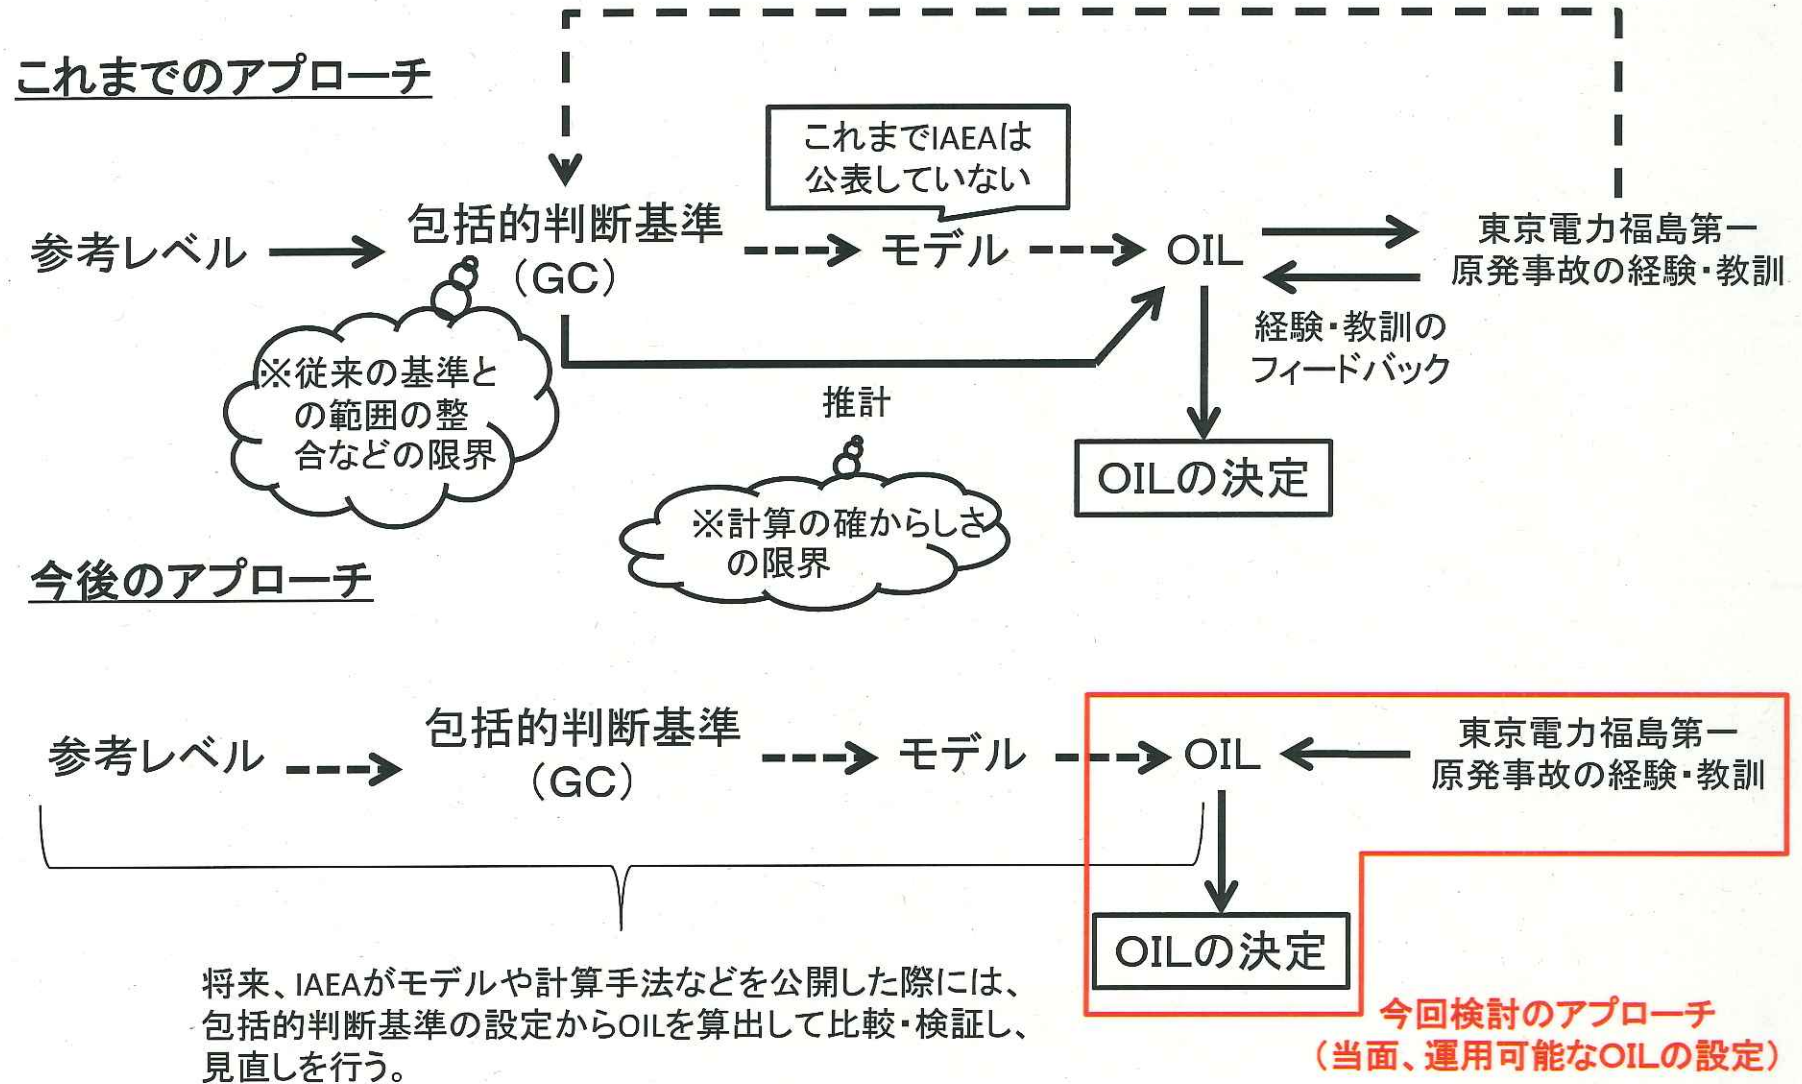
これまでのアプローチ

これまでIAEAは公表していない

参考レベル 包括的判断基準（GC） モデル OIL 東京電力福島第一原発事故の経験・教訓

経験・教訓のフィードバック

※従来の基準との範囲の整合などの限界

推計

※計算の確からしさの限界

OILの決定

今後のアプローチ

参考レベル 包括的判断基準（GC） モデル OIL 東京電力福島第一原発事故の経験・教訓

OILの決定

将来、IAEAがモデルや計算手法などを公開した際には、包括的判断基準の設定からOILを算出して比較・検証し、見直しを行う。

今回検討のアプローチ
（当面、運用可能なOILの設定）